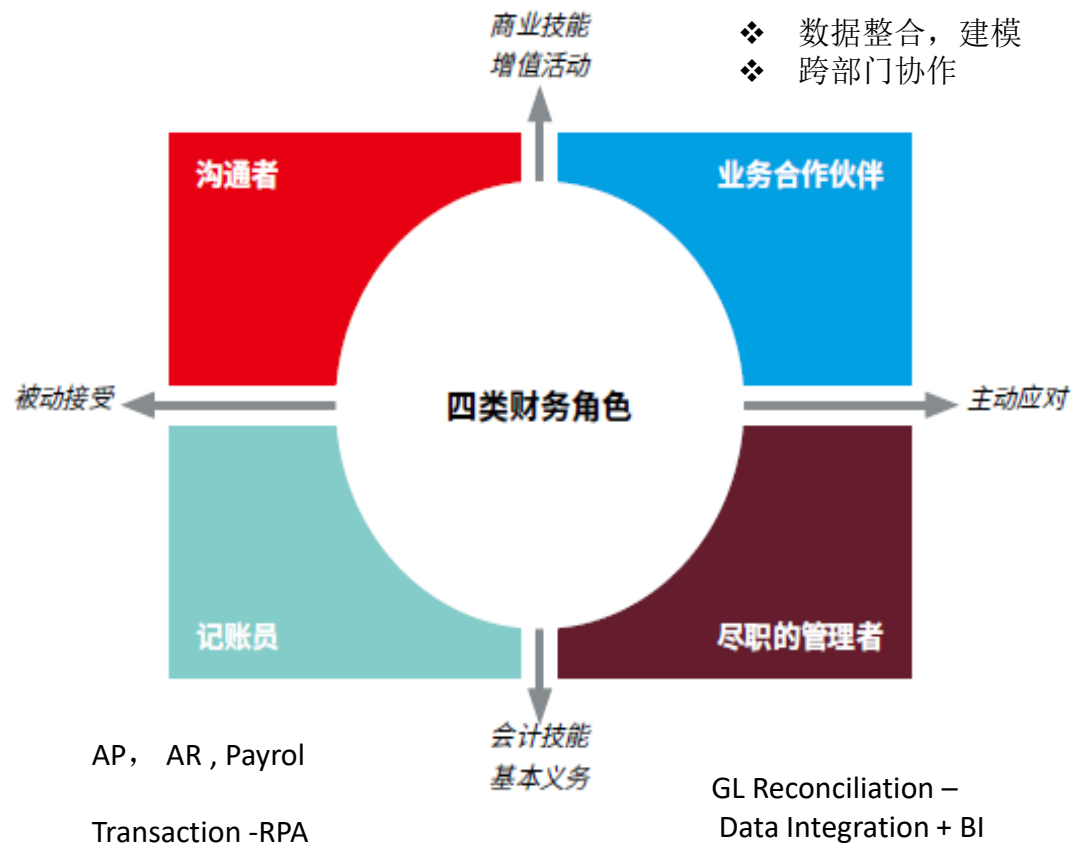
商业技能
增值活动

❖ 数据整合，建模
❖ 跨部门协作

沟通者

业务合作伙伴

被动接受

四类财务角色

主动应对

记账员

尽职的管理者

会计技能
基本义务

AP， AR , Payrol

Transaction -RPA

GL Reconciliation –
Data Integration + BI